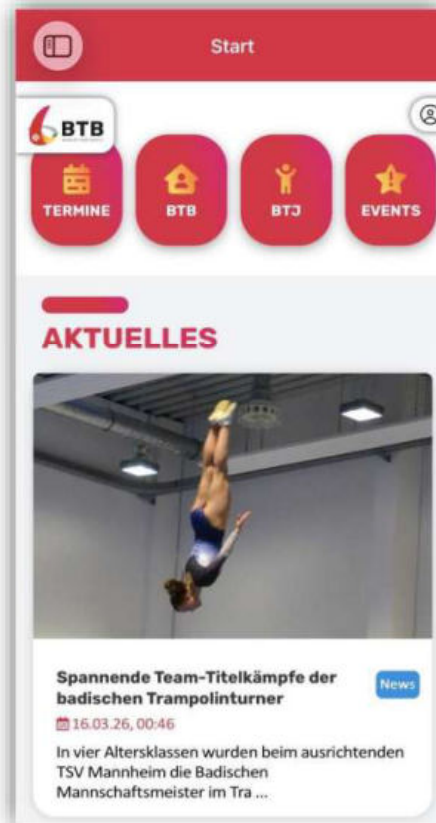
Start

BTB

TERMINE

BTB

BTJ

EVENTS

AKTUELLES

Spannende Team-Titelkämpfe der badischen Trampolinturner

News

16.03.26, 00:46

In vier Altersklassen wurden beim ausrichtenden TSV Mannheim die Badischen Mannschaftsmeister im Tra ...